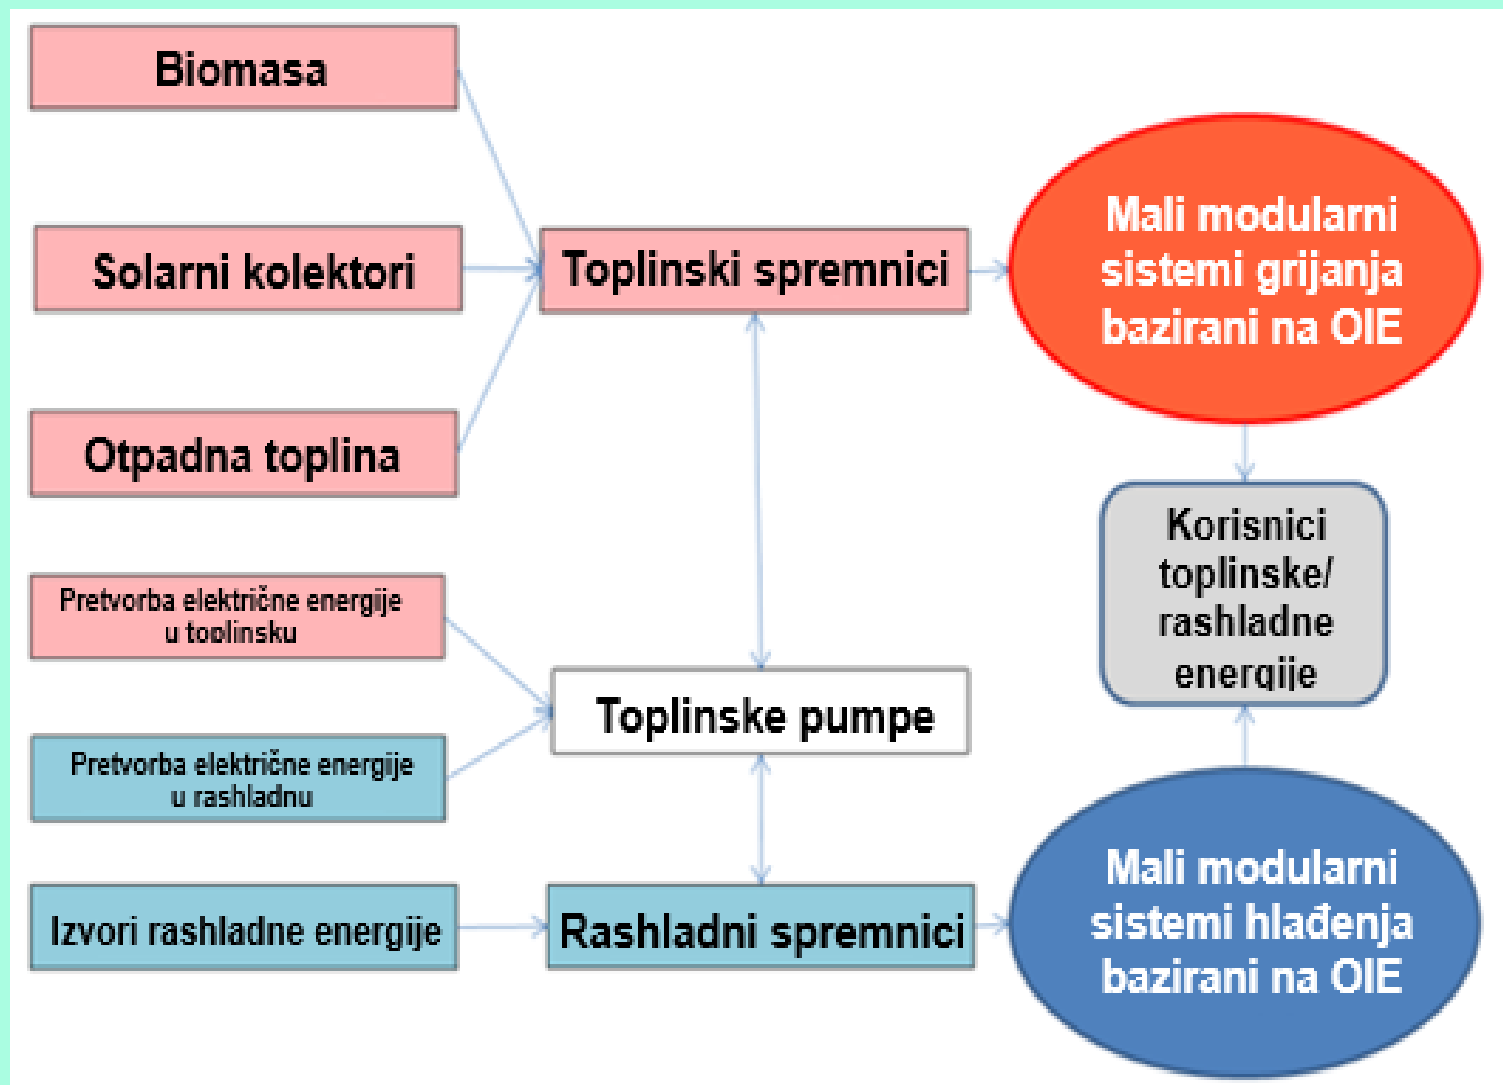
Biomasa

Solarni kolektori

Otpadna toplina

Toplinski spremnici

Mali modularni sistemi grijanja bazirani na OIE

Korisnici toplinske/ rashladne energije

Pretvorba električne energije u toplinsku

Pretvorba električne energije u rashladnu

Toplinske pumpe

Izvori rashladne energije

Rashladni spremnici

Mali modularni sistemi hlađenja bazirani na OIE